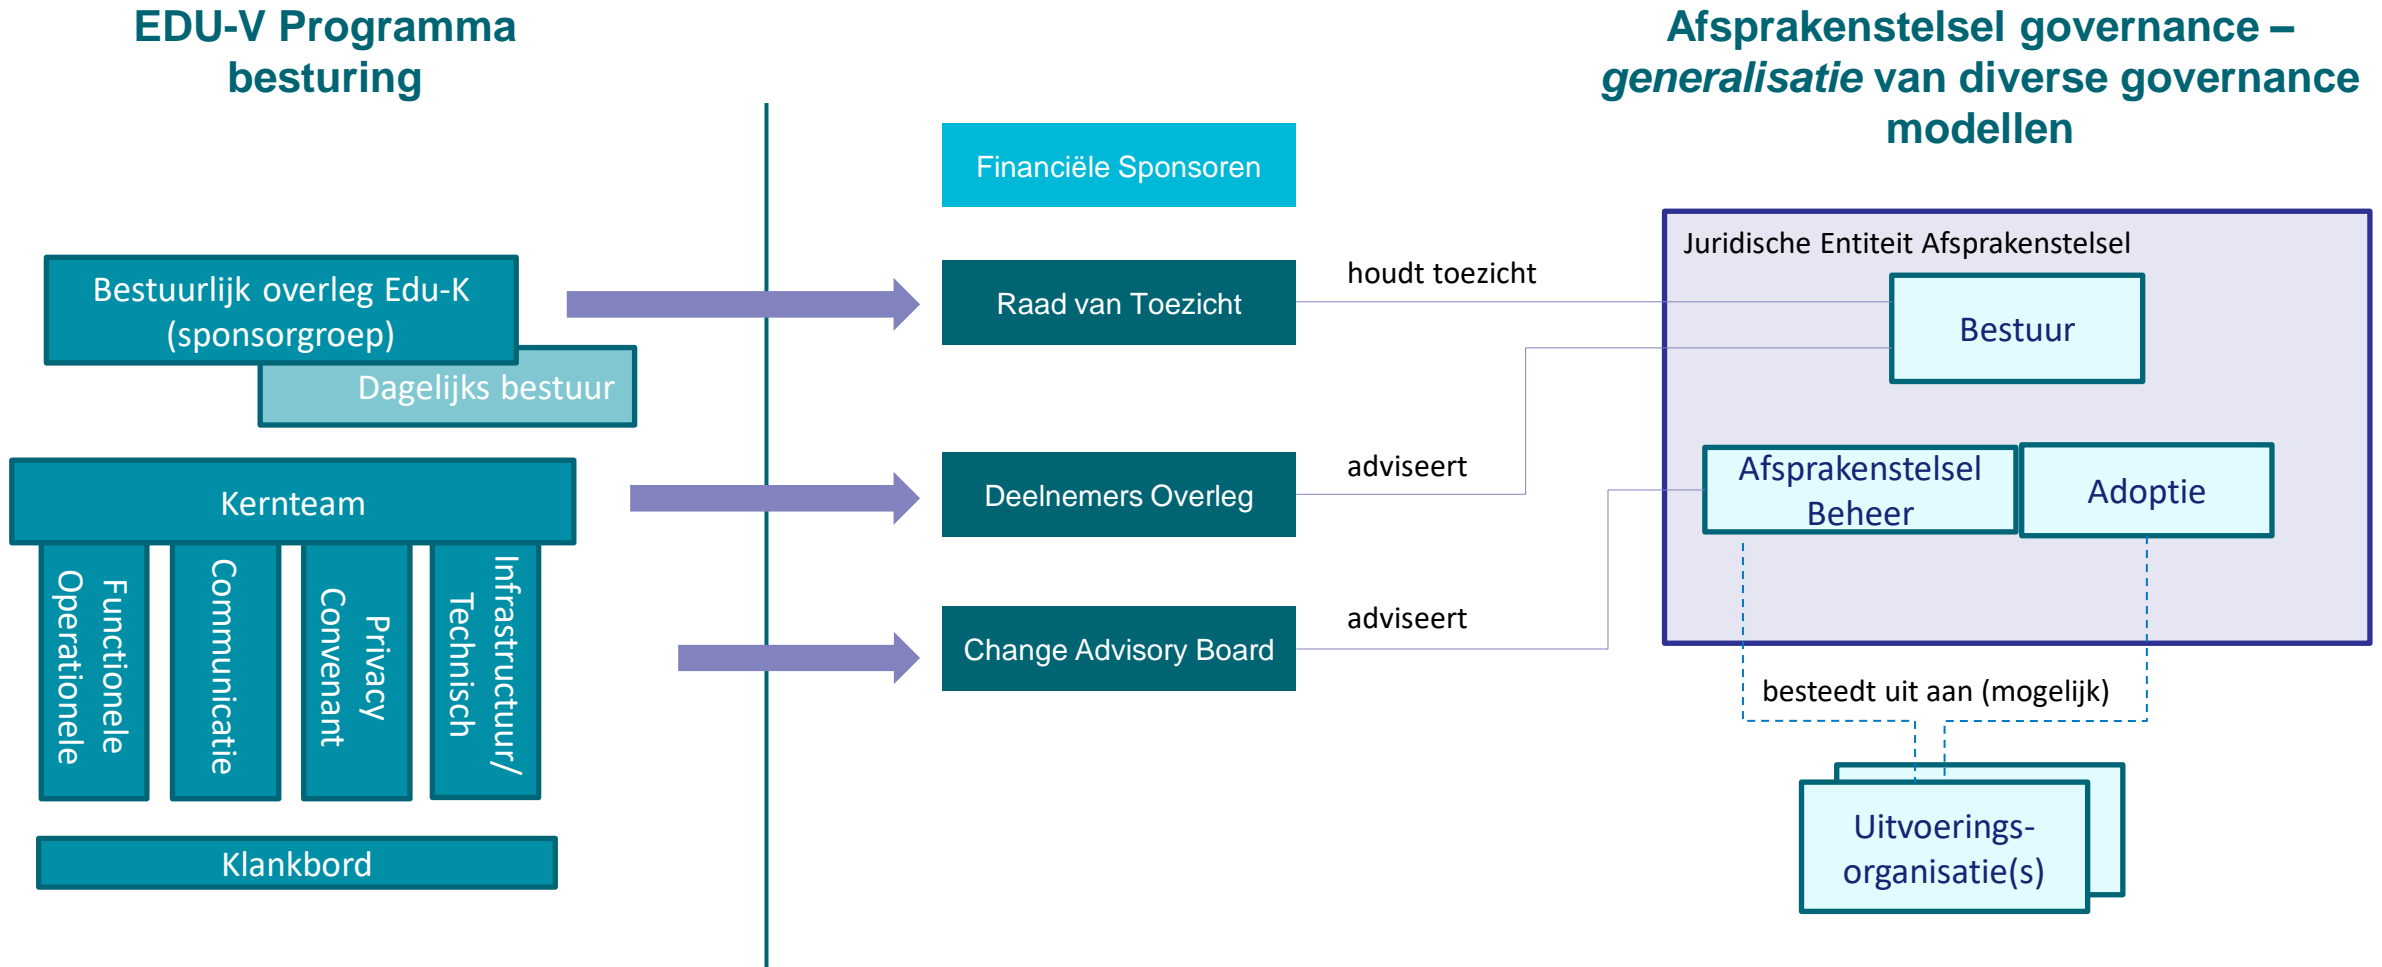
EDU-V Programma besturing

Afsprakenstelsel governance – *generalisatie* van diverse governance modellen

Financiële Sponsoren

Bestuurlijk overleg Edu-K (sponsorgroep)

Dagelijks bestuur

Raad van Toezicht

houdt toezicht

Juridische Entiteit Afsprakenstelsel

Bestuur

Kernteam

Deelnemers Overleg

adviseert

Afsprakenstelsel Beheer

Adoptie

Operationele Functionele

Communicatie

Convenant Privacy

Technisch Infrastructuur/

Change Advisory Board

adviseert

besteedt uit aan (mogelijk)

Uitvoerings-organisatie(s)

Klankbord